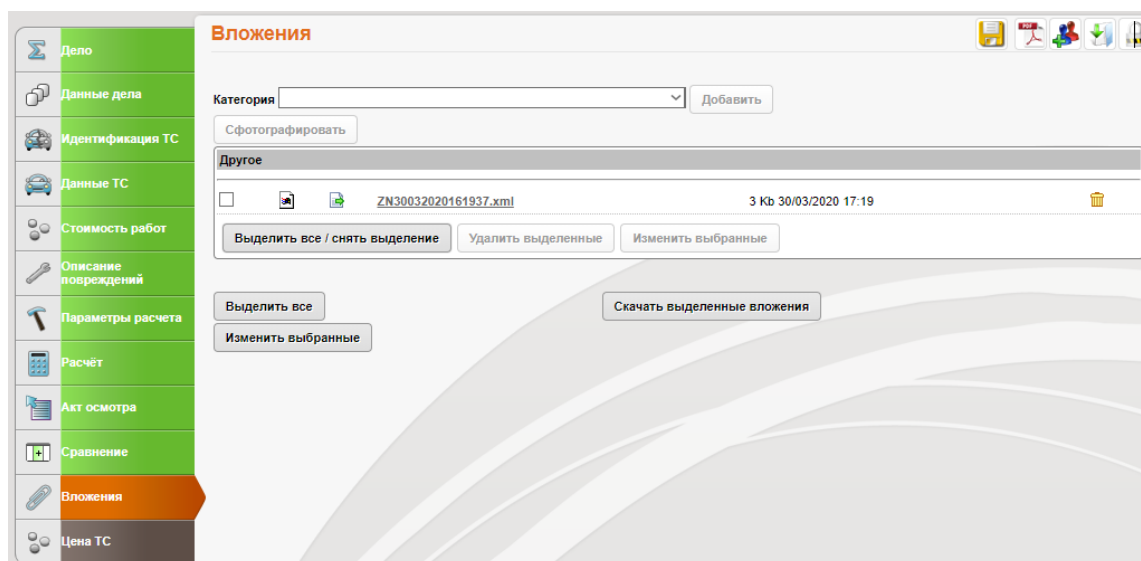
Дело
Данные дела
Идентификация ТС
Данные ТС
Стоимость работ
Описание повреждений
Параметры расчета
Расчёт
Акт осмотра
Сравнение
Вложения
Цена ТС

Вложения

Категория
Добавить
Сфотографировать

Другое

ZN30032020161937.xml
3 Kb 30/03/2020 17:19

Выделить все / снять выделение
Удалить выделенные
Изменить выбранные

Выделить все
Скачать выделенные вложения
Изменить выбранные